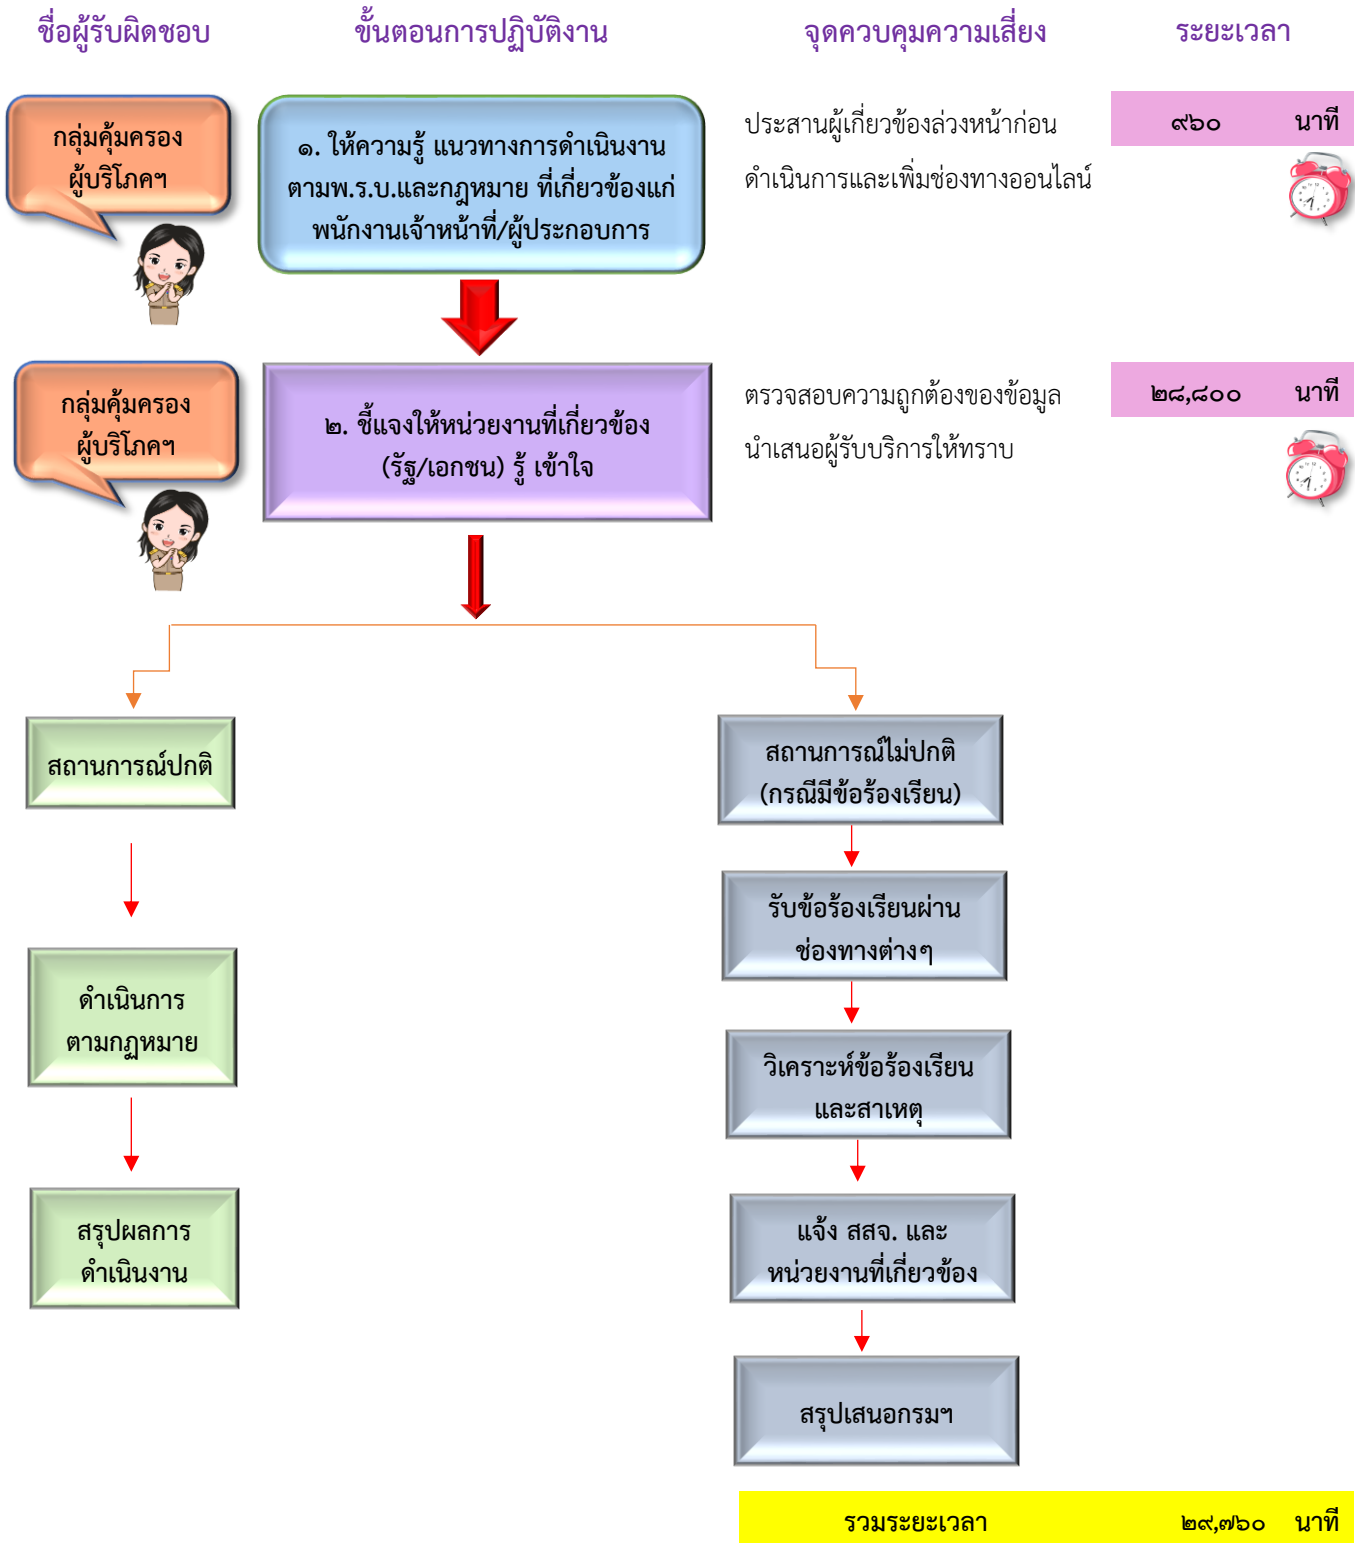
ชื่อผู้รับผิดชอบ

ขั้นตอนการปฏิบัติงาน

จุดควบคุมความเสี่ยง

ระยะเวลา

กลุ่มคุ้มครองผู้บริโภคฯ

๑. ให้ความรู้ แนวทางการดำเนินงาน ตามพ.ร.บ.และกฎหมาย ที่เกี่ยวข้องแก่พนักงานเจ้าหน้าที่/ผู้ประกอบการ

ประสานผู้เกี่ยวข้องล่วงหน้าก่อนดำเนินการและเพิ่มช่องทางออนไลน์

๙๖๐ นาที

กลุ่มคุ้มครองผู้บริโภคฯ

๒. ชี้แจงให้หน่วยงานที่เกี่ยวข้อง (รัฐ/เอกชน) รู้ เข้าใจ

ตรวจสอบความถูกต้องของข้อมูลนำเสนอผู้รับบริการให้ทราบ

๒๘,๘๐๐ นาที

สถานการณ์ปกติ

ดำเนินการตามกฎหมาย

สรุปผลการดำเนินงาน

สถานการณ์ไม่ปกติ (กรณีมีข้อร้องเรียน)

รับข้อร้องเรียนผ่านช่องทางต่างๆ

วิเคราะห์ข้อร้องเรียนและสาเหตุ

แจ้ง สสจ. และหน่วยงานที่เกี่ยวข้อง

สรุปเสนอกรมฯ

รวมระยะเวลา ๒๙,๗๖๐ นาที